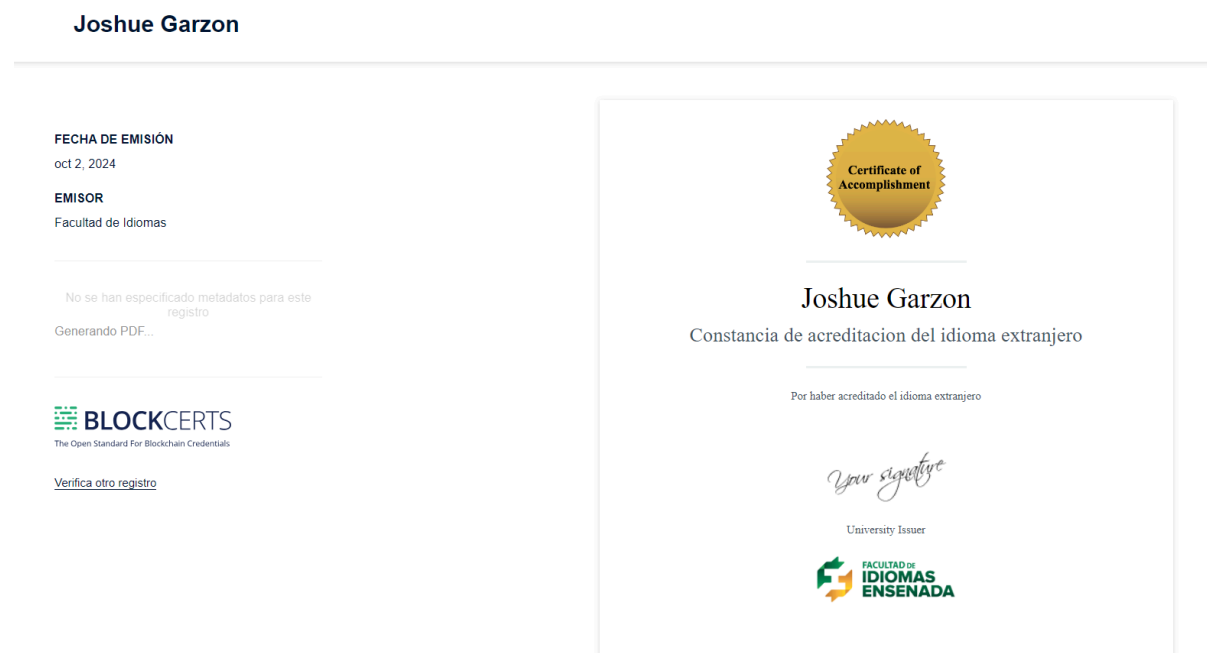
Joshue Garzon

FECHA DE EMISIÓN
oct 2, 2024

EMISOR
Facultad de Idiomas

No se han especificado metadatos para este registro
Generando PDF...

BLOCKCERTS
The Open Standard For Blockchain Credentials

Verifica otro registro

Certificate of Accomplishment

Joshue Garzon

Constancia de acreditacion del idioma extranjero

Por haber acreditado el idioma extranjero

Your signature

University Issuer

FACULTAD DE
IDIOMAS
ENSENADA